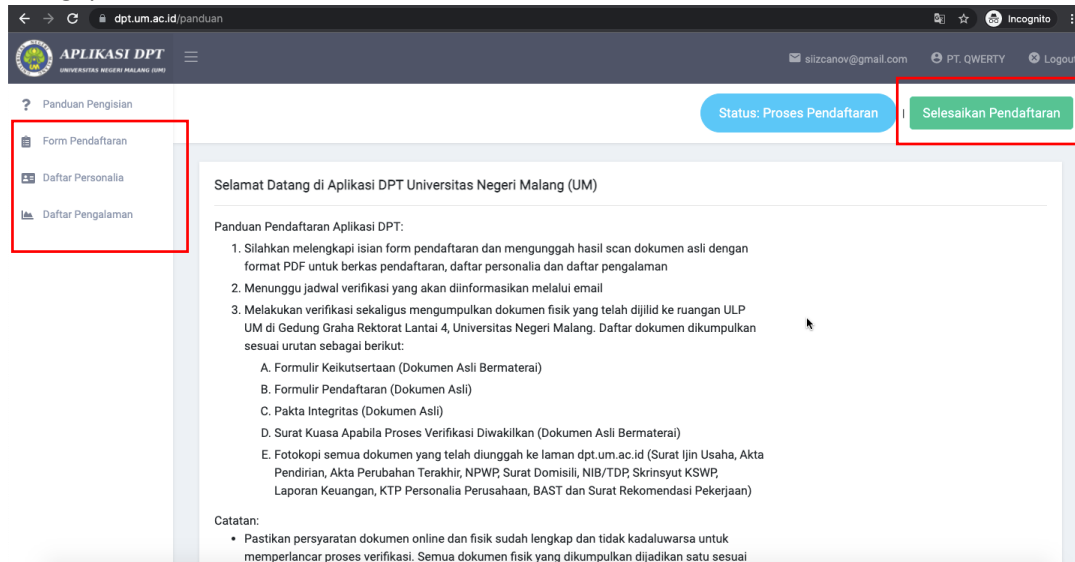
dpt.um.ac.id/panduan

Incognito

APLIKASI DPT
UNIVERSITAS NEGERI MALANG (UM)

siizcanov@gmail.com PT. QWERTY Logout

Panduan Pengisian
Form Pendaftaran
Daftar Personalia
Daftar Pengalaman

Status: Proses Pendaftaran | Selesaikan Pendaftaran

Selamat Datang di Aplikasi DPT Universitas Negeri Malang (UM)

Panduan Pendaftaran Aplikasi DPT:

1. Silahkan melengkapi isian form pendaftaran dan mengunggah hasil scan dokumen asli dengan format PDF untuk berkas pendaftaran, daftar personalia dan daftar pengalaman
2. Menunggu jadwal verifikasi yang akan diinformasikan melalui email
3. Melakukan verifikasi sekaligus mengumpulkan dokumen fisik yang telah dijilid ke ruangan ULP UM di Gedung Graha Rektorat Lantai 4, Universitas Negeri Malang. Daftar dokumen dikumpulkan sesuai urutan sebagai berikut:
A. Formulir Keikutsertaan (Dokumen Asli Bermaterai)
B. Formulir Pendaftaran (Dokumen Asli)
C. Pakta Integritas (Dokumen Asli)
D. Surat Kuasa Apabila Proses Verifikasi Diwakilkan (Dokumen Asli Bermaterai)
E. Fotokopi semua dokumen yang telah diunggah ke laman dpt.um.ac.id (Surat Ijin Usaha, Akta Pendirian, Akta Perubahan Terakhir, NPWP, Surat Domisili, NIB/TDP, Skrinsyut KSWP, Laporan Keuangan, KTP Personalia Perusahaan, BAST dan Surat Rekomendasi Pekerjaan)

Catatan:
• Pastikan persyaratan dokumen online dan fisik sudah lengkap dan tidak kadaluwarsa untuk memperlancar proses verifikasi. Semua dokumen fisik yang dikumpulkan dijadikan satu sesuai